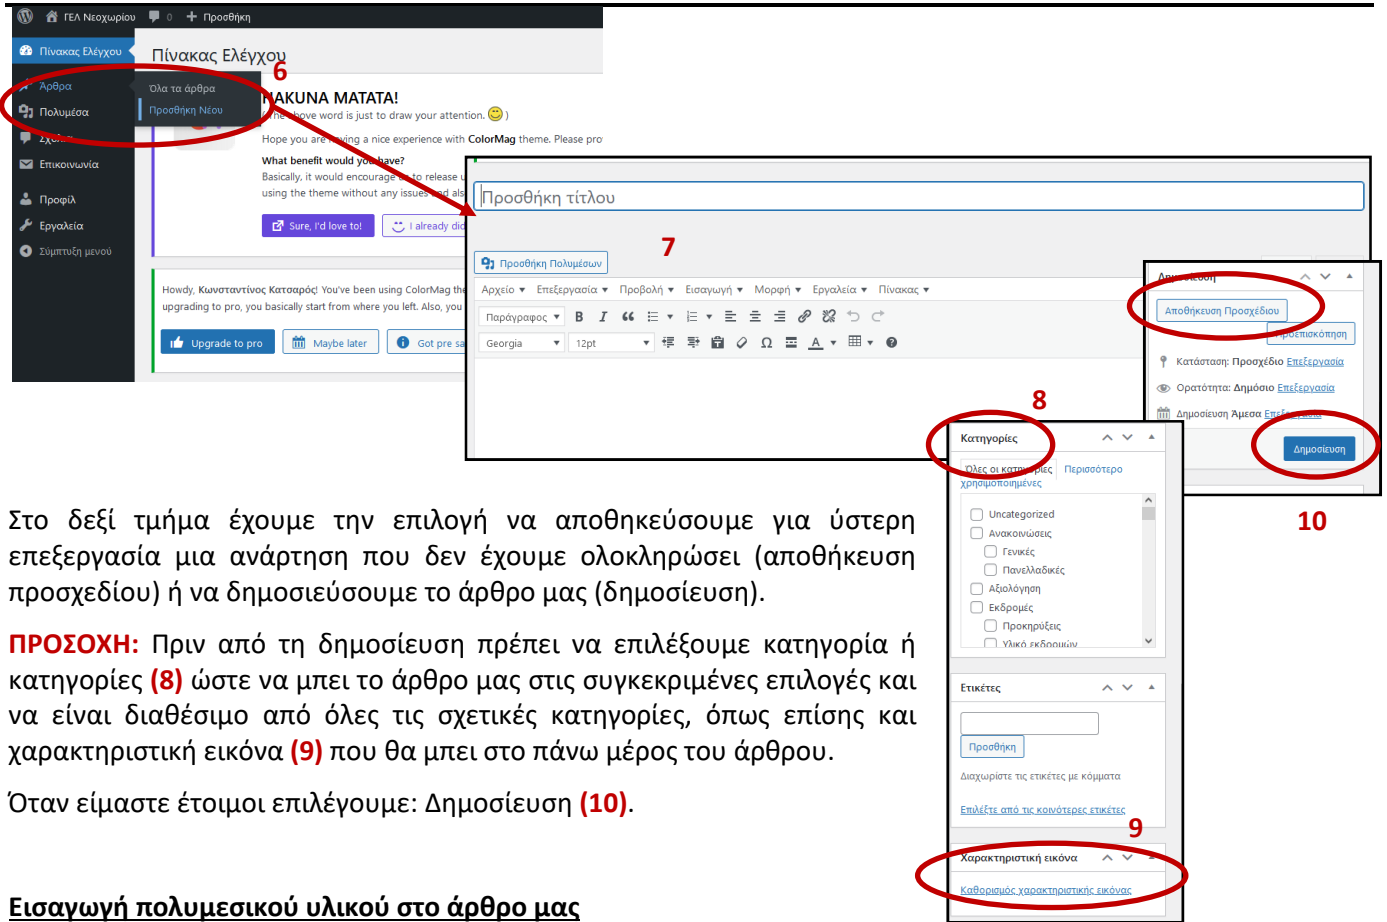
ΓΕΛ Νεοχωρίου 0 + Προσθήκη

Πίνακας Ελέγχου

Άρθρα
Πολυμέσα
Σχόλια
Επικοινωνία
Προφίλ
Εργαλεία
Σύμπτυξη μενού

Πίνακας Ελέγχου

6

Όλα τα άρθρα
Προσθήκη Νέου

HAKUNA MATATA!
The above word is just to draw your attention. )
Hope you are having a nice experience with ColorMag theme. Please pro
What benefit would you have?
Basically, it would encourage us to release u
using the theme without any issues and als
Sure, I'd love to!
I already did

Howdy, Κωνσταντίνος Κατσαρός! You've been using ColorMag the
upgrading to pro, you basically start from where you left. Also, you
Upgrade to pro
Maybe later
Got pre sa

Προσθήκη τίτλου

7

Προσθήκη Πολυμέσων

Αρχείο Επεξεργασία Προβολή Εισαγωγή Μορφή Εργαλεία Πίνακας
Παράγραφος
Georgia 12pt

Δημοσίευση
Αποθήκευση Προσχεδίου
Προεπισκόπηση
Κατάσταση: Προσχέδιο Επεξεργασία
Ορατότητα: Δημόσιο Επεξεργασία
Δημοσίευση Άμεσα Επεξεργασία
Δημοσίευση

8

Κατηγορίες
Όλες οι κατηγορίες Περισσότερο χρησιμοποιημένες
Uncategorized
Ανακοινώσεις
Γενικές
Πανελλαδικές
Αξιολόγηση
Εκδρομές
Προκηρύξεις
Υλικό εκδρομών

10

Στο δεξί τμήμα έχουμε την επιλογή να αποθηκεύσουμε για ύστερη επεξεργασία μια ανάρτηση που δεν έχουμε ολοκληρώσει (αποθήκευση προσχεδίου) ή να δημοσιεύσουμε το άρθρο μας (δημοσίευση).

ΠΡΟΣΟΧΗ: Πριν από τη δημοσίευση πρέπει να επιλέξουμε κατηγορία ή κατηγορίες (8) ώστε να μπει το άρθρο μας στις συγκεκριμένες επιλογές και να είναι διαθέσιμο από όλες τις σχετικές κατηγορίες, όπως επίσης και χαρακτηριστική εικόνα (9) που θα μπει στο πάνω μέρος του άρθρου.

Όταν είμαστε έτοιμοι επιλέγουμε: Δημοσίευση (10).

Ετικέτες
Προσθήκη
Διαχωρίστε τις ετικέτες με κόμματα
Επιλέξτε από τις κοινότερες ετικέτες

9

Χαρακτηριστική εικόνα
Καθορισμός χαρακτηριστικής εικόνας

Εισαγωγή πολυμεσικού υλικού στο άρθρο μας